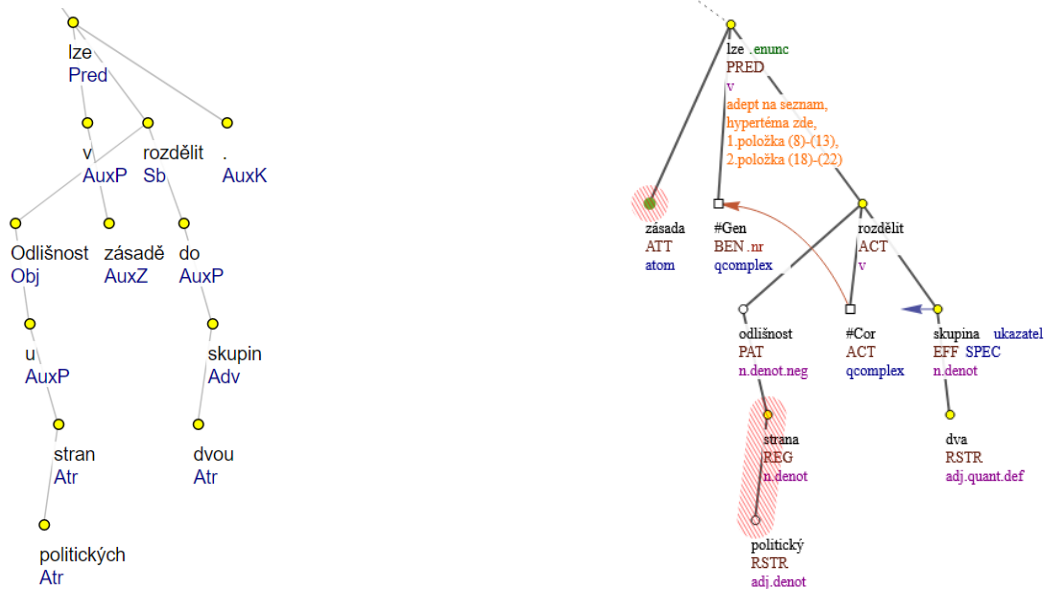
lze
Pred

v
AuxP

rozdělit
Sb

.
AuxK

Odlišnost
Obj

zásadě
AuxZ

do
AuxP

u
AuxP

skupin
Adv

stran
Atr

dvou
Atr

politických
Atr

lze .enunc
PRED
v
adept na seznam, hypertéma zde, 1.položka (8)-(13), 2.položka (18)-(22)

zásada
ATT
atom

#Gen
BEN .nr
qcomplex

rozdělit
ACT
v

odlišnost
PAT
n.denot.neg

#Cor
ACT
qcomplex

skupina
EFF
n.denot

ukazatel
SPEC

strana
REG
n.denot

dva
RSTR
adj.quant.def

politický
RSTR
adj.denot